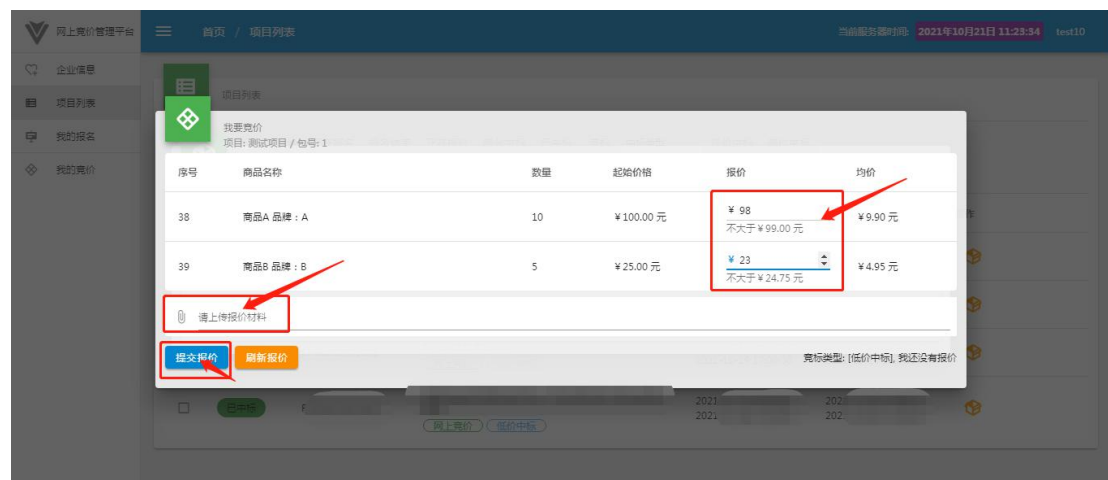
网上竞价管理平台

首页 / 项目列表

当前服务器时间: 2021年10月21日 11:23:34 test10

企业信息
项目列表
我的报名
我的竞价

项目列表

我要竞价
项目: 测试项目 / 包号: 1

| 序号 | 商品名称 | 数量 | 起始价格 | 报价 | 均价 |
|---|---|---|---|---|---|
| 38 | 商品A 品牌：A | 10 | ¥100.00 元 | ¥ 98 不大于¥99.00 元 | ¥9.90 元 |
| 39 | 商品B 品牌：B | 5 | ¥25.00 元 | ¥ 23 不大于¥24.75 元 | ¥4.95 元 |

请上传报价材料

提交报价 刷新报价

竞标类型: [低价中标], 我还没有报价

已开标

网上竞价 低价中标

2021
2021
2021
2021